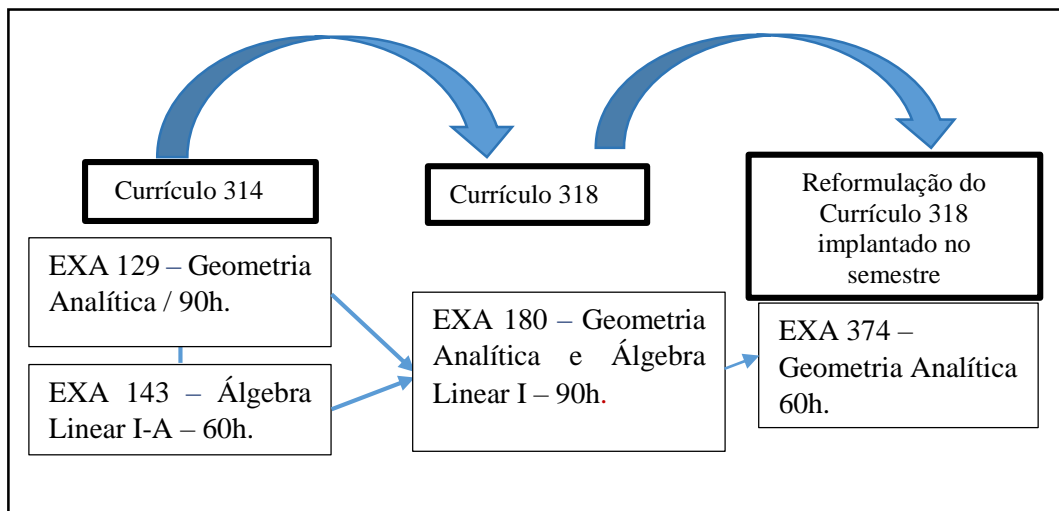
Currículo 314

Currículo 318

Reformulação do Currículo 318 implantado no semestre

EXA 129 – Geometria Analítica / 90h.

EXA 143 – Álgebra Linear I-A – 60h.

EXA 180 – Geometria Analítica e Álgebra Linear I – 90h.

EXA 374 – Geometria Analítica 60h.